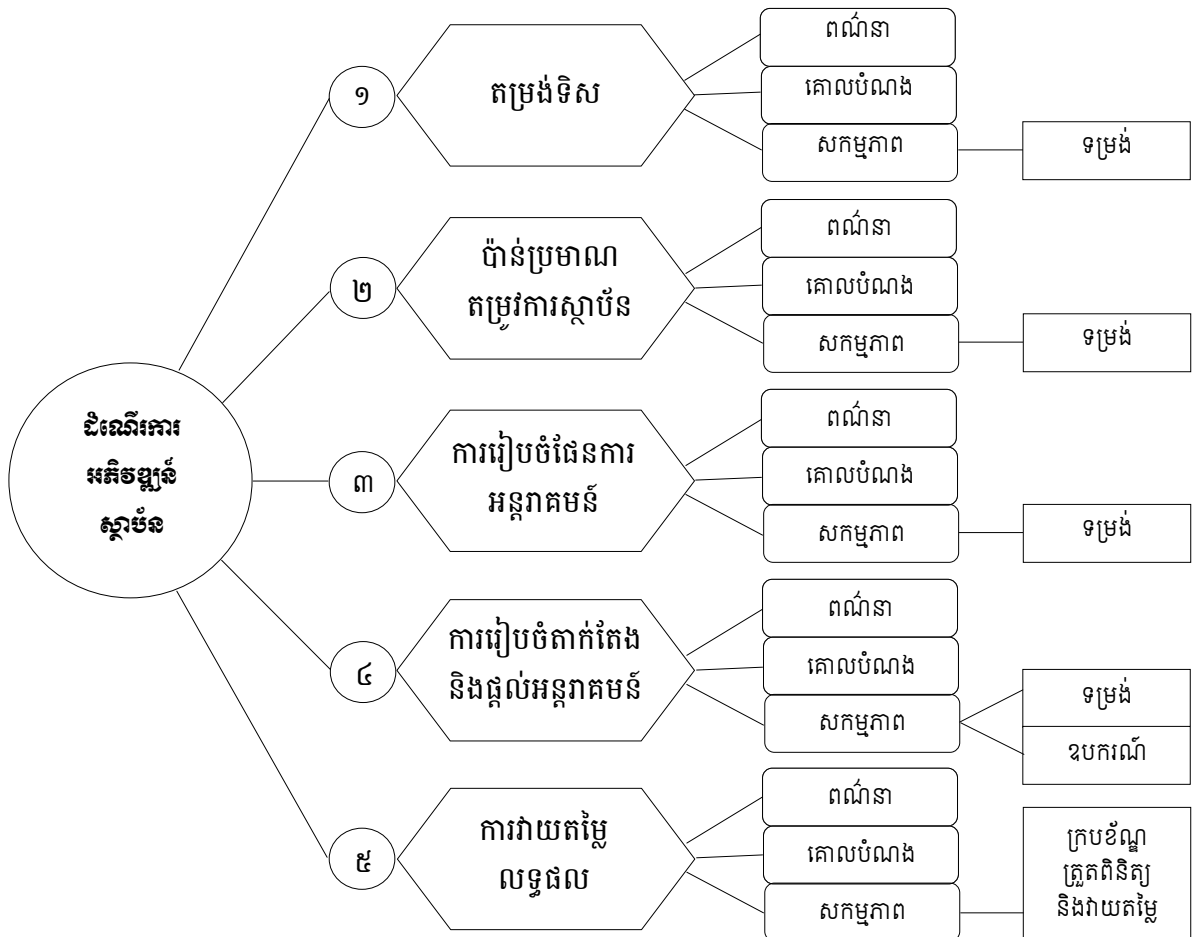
ដំណើរការអភិវឌ្ឍន៍ស្ថាប័ន

១

តម្រង់ទិស

ពណ៌នា

គោលបំណង

សកម្មភាព

ទម្រង់

២

ប៉ាន់ប្រមាណតម្រូវការស្ថាប័ន

ពណ៌នា

គោលបំណង

សកម្មភាព

ទម្រង់

៣

ការរៀបចំផែនការអន្តរាគមន៍

ពណ៌នា

គោលបំណង

សកម្មភាព

ទម្រង់

៤

ការរៀបចំតាក់តែង និងផ្តល់អន្តរាគមន៍

ពណ៌នា

គោលបំណង

សកម្មភាព

ទម្រង់

ឧបករណ៍

៥

ការវាយតម្លៃលទ្ធផល

ពណ៌នា

គោលបំណង

សកម្មភាព

ក្របខ័ណ្ឌត្រួតពិនិត្យ និងវាយតម្លៃ